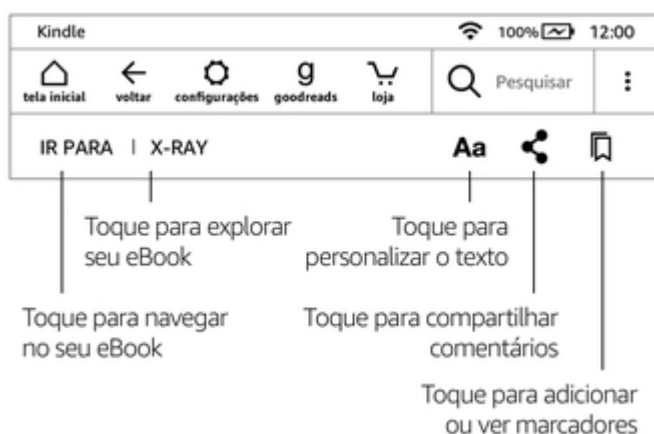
Kindle 100% 12:00

tela inicial voltar configurações goodreads loja Pesquisar

IR PARA | X-RAY Aa

Toque para explorar seu eBook

Toque para personalizar o texto

Toque para navegar no seu eBook

Toque para compartilhar comentários

Toque para adicionar ou ver marcadores